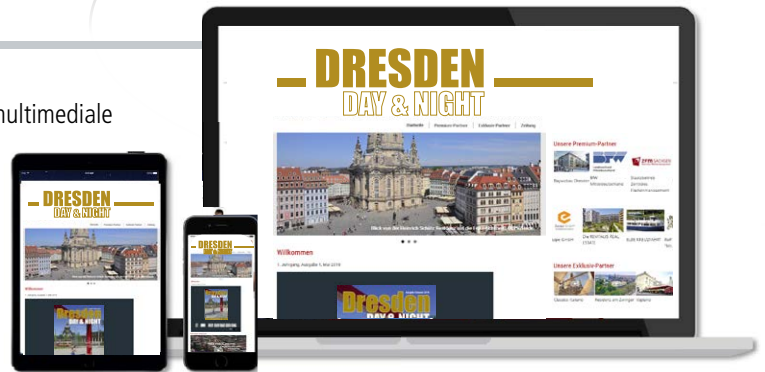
multimediale

DRESDEN
DAY & NIGHT

Startseite | Premium-Partner | Exklusiv-Partner | Anfang

Blick von der Heinrich-Schütz-Residenz auf die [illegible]

Willkommen

1. Jahrgang, Ausgabe 1, Mai 2018

Dresden
DAY & NIGHT

Unsere Premium-Partner

Unsere Exklusiv-Partner

DRESDEN
DAY & NIGHT

Willkommen

Dresden
DAY & NIGHT

DRESDEN
DAY & NIGHT